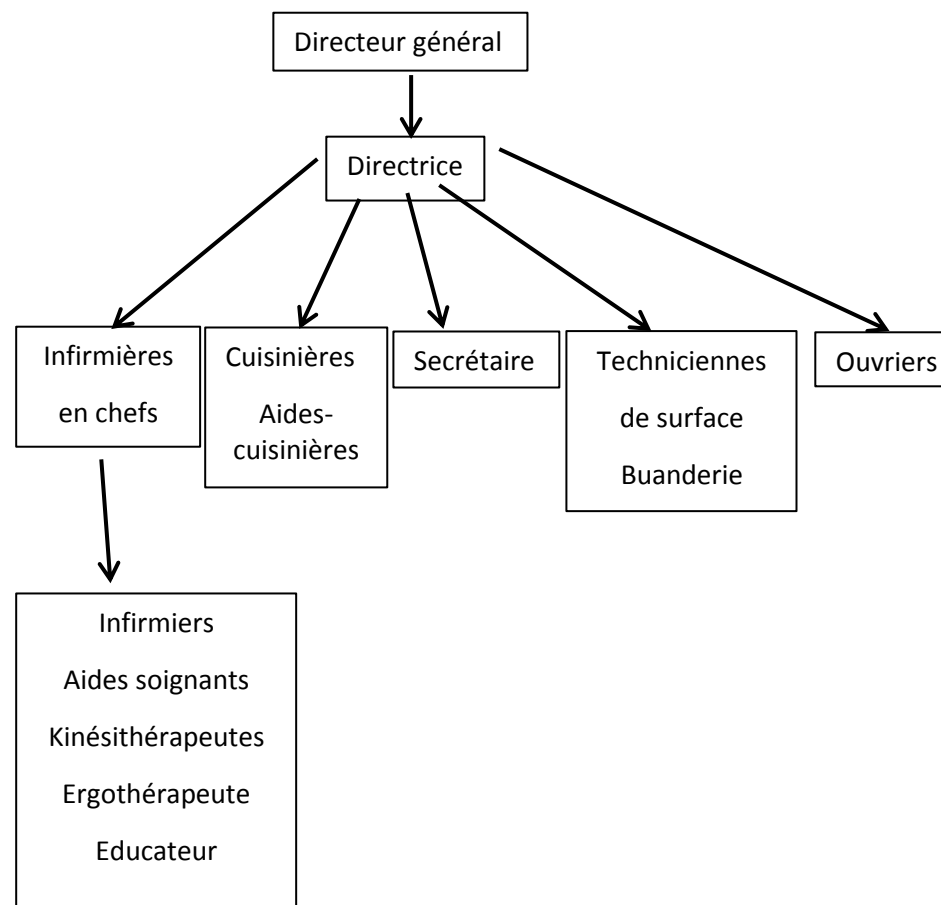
Directeur général

Directrice

Infirmières en chefs

Cuisinières

Aides-cuisinières

Secrétaire

Techniciennes de surface

Buanderie

Ouvriers

Infirmiers

Aides soignants

Kinésithérapeutes

Ergothérapeute

Educateur